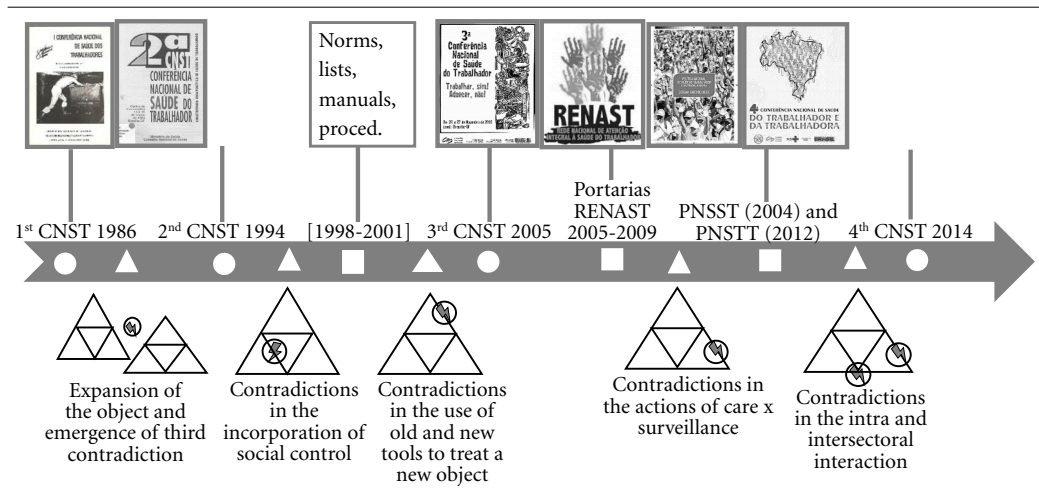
I CONFERÊNCIA NACIONAL DE SAÚDE DOS TRABALHADORES

2ª CNST CONFERÊNCIA NACIONAL DE SAÚDE DO TRABALHADOR

Norms, lists, manuals, proced.

3ª Conferência Nacional de Saúde do Trabalhador

Trabalhar, sim! Adoecer, não!

RENAST
REDE NACIONAL DE ATENÇÃO INTEGRAL À SAÚDE DO TRABALHADOR

4ª CONFERÊNCIA NACIONAL DE SAÚDE DO TRABALHADOR E DA TRABALHADORA

1st CNST 1986

2nd CNST 1994

[1998-2001]

3rd CNST 2005

Portarias RENAST 2005-2009

PNSST (2004) and PNSTT (2012)

4th CNST 2014

Expansion of the object and emergence of third contradiction

Contradictions in the incorporation of social control

Contradictions in the use of old and new tools to treat a new object

Contradictions in the actions of care x surveillance

Contradictions in the intra and intersectoral interaction